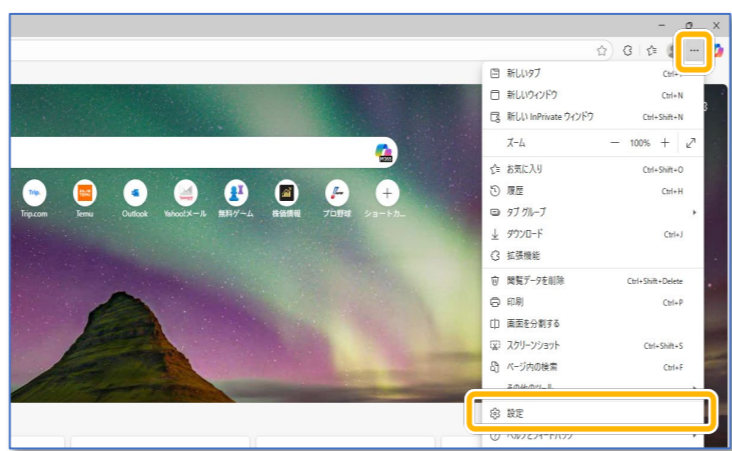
Trip.com
Temu
Outlook
Yahoo!メール
無料ゲーム
株価情報
プロ野球
ショートカ...

新しいタブ Ctrl+T
新しいウィンドウ Ctrl+N
新しい InPrivate ウィンドウ Ctrl+Shift+N
ズーム — 100% +
お気に入り Ctrl+Shift+O
履歴 Ctrl+H
タブ グループ
ダウンロード Ctrl+J
拡張機能
閲覧データを削除 Ctrl+Shift+Delete
印刷 Ctrl+P
画面を分割する
スクリーンショット Ctrl+Shift+S
ページ内の検索 Ctrl+F
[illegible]
設定
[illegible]